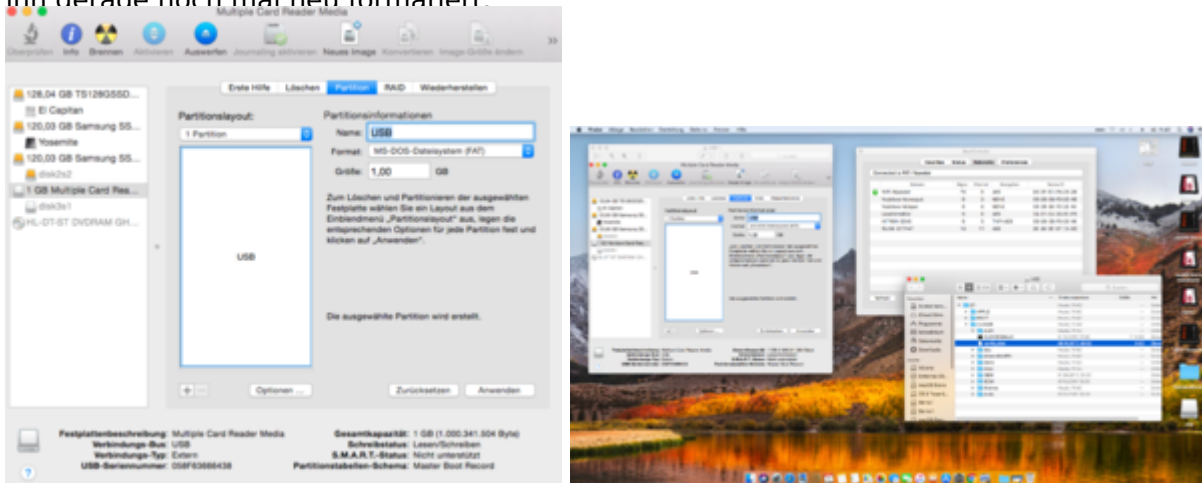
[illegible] gerade noch mal neu formatiert.

Multiple Card Reader Media

Überprüfen Info Brennen Aktivieren Auswerfen Journaling aktivieren Neues Image Konvertieren Image-Größe ändern

128,04 GB TS128GSSD...
El Capitan
120,03 GB Samsung SS...
Yosemite
120,03 GB Samsung SS...
disk2s2
1 GB Multiple Card Rea...
disk3s1
HL-DT-ST DVDRAM GH...

Erste Hilfe | Löschen | Partition | RAID | Wiederherstellen

Partitionslayout:
1 Partition

USB

Partitionsinformationen
Name: USB
Format: MS-DOS-Dateisystem (FAT)
Größe: 1,00 GB

Zum Löschen und Partitionieren der ausgewählten Festplatte wählen Sie ein Layout aus dem Einblendmenü „Partitionslayout" aus, legen die entsprechenden Optionen für jede Partition fest und klicken auf „Anwenden".

Die ausgewählte Partition wird erstellt.

Optionen ...
Zurücksetzen Anwenden

Festplattenbeschreibung: Multiple Card Reader Media
Verbindungs-Bus: USB
Verbindungs-Typ: Extern
USB-Seriennummer: 058F63666438

Gesamtkapazität: 1 GB (1.000.341.504 Byte)
Schreibstatus: Lesen/Schreiben
S.M.A.R.T.-Status: Nicht unterstützt
Partitionstabellen-Schema: Master Boot Record

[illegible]